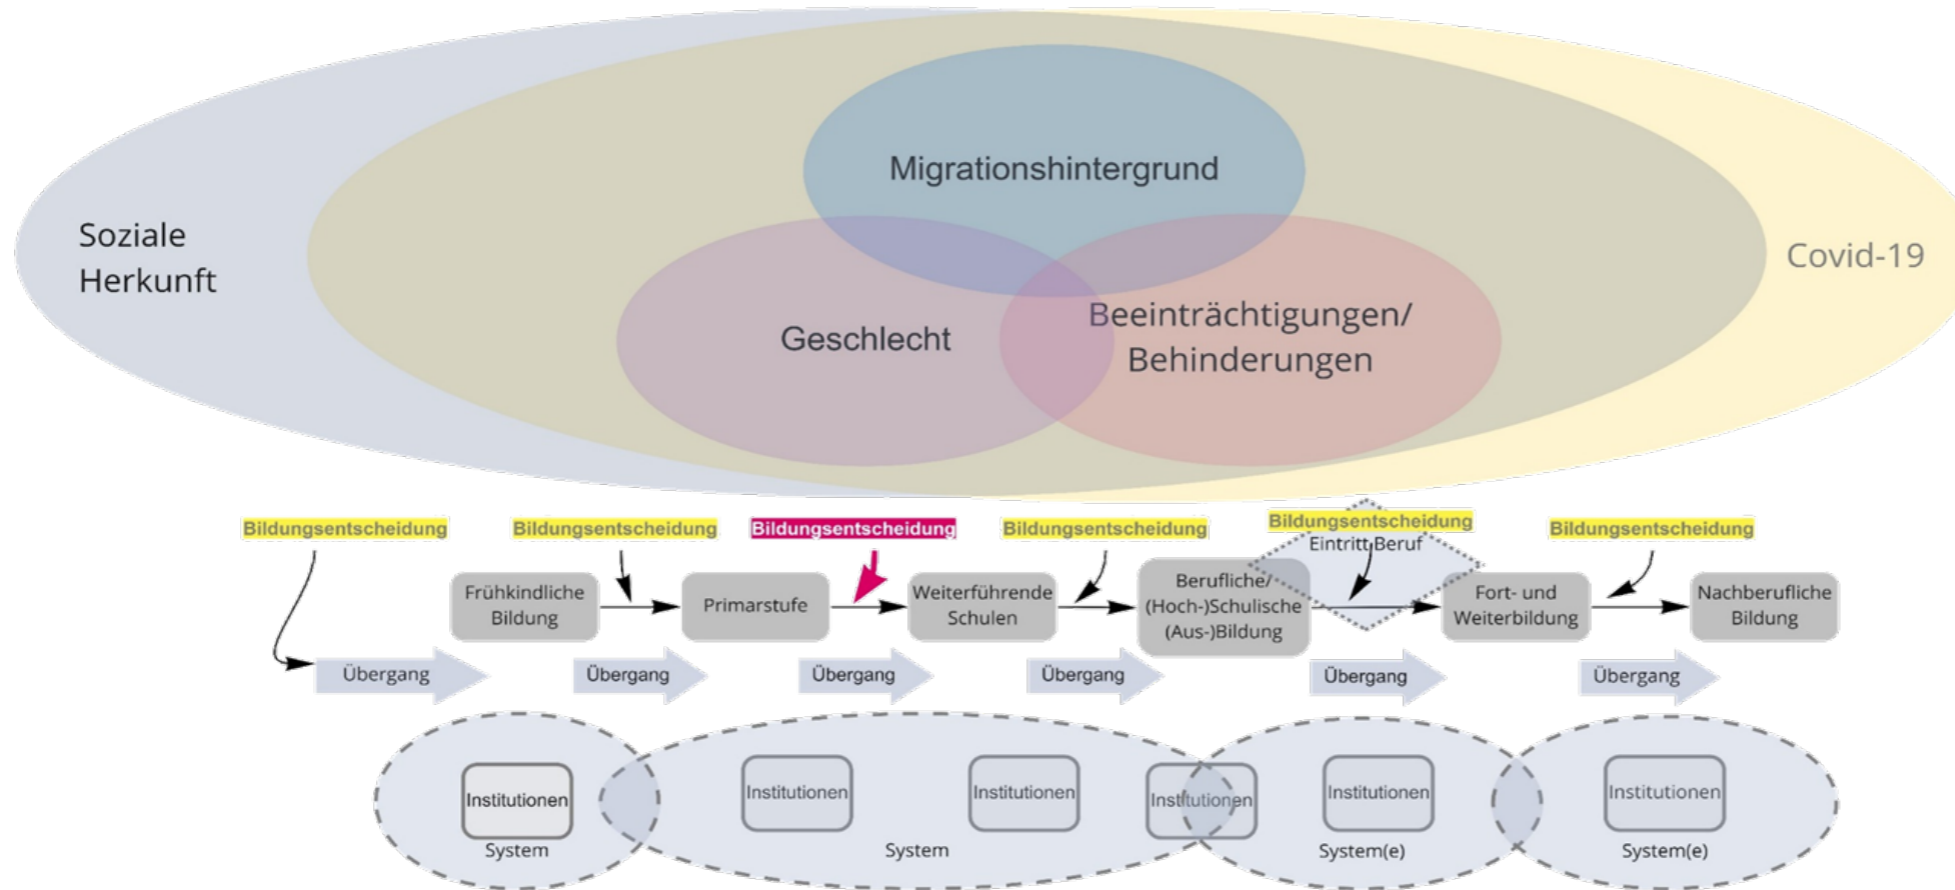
Soziale Herkunft

Migrationshintergrund

Geschlecht

Beeinträchtigungen/ Behinderungen

Covid-19

Bildungsentscheidung

Bildungsentscheidung

Bildungsentscheidung

Bildungsentscheidung

Bildungsentscheidung

Eintritt Beruf

Bildungsentscheidung

Frühkindliche Bildung

Primarstufe

Weiterführende Schulen

Berufliche/ (Hoch-)Schulische (Aus-)Bildung

Fort- und Weiterbildung

Nachberufliche Bildung

Übergang

Übergang

Übergang

Übergang

Übergang

Übergang

Institutionen

System

Institutionen

Institutionen

System

Institutionen

Institutionen

System(e)

Institutionen

System(e)